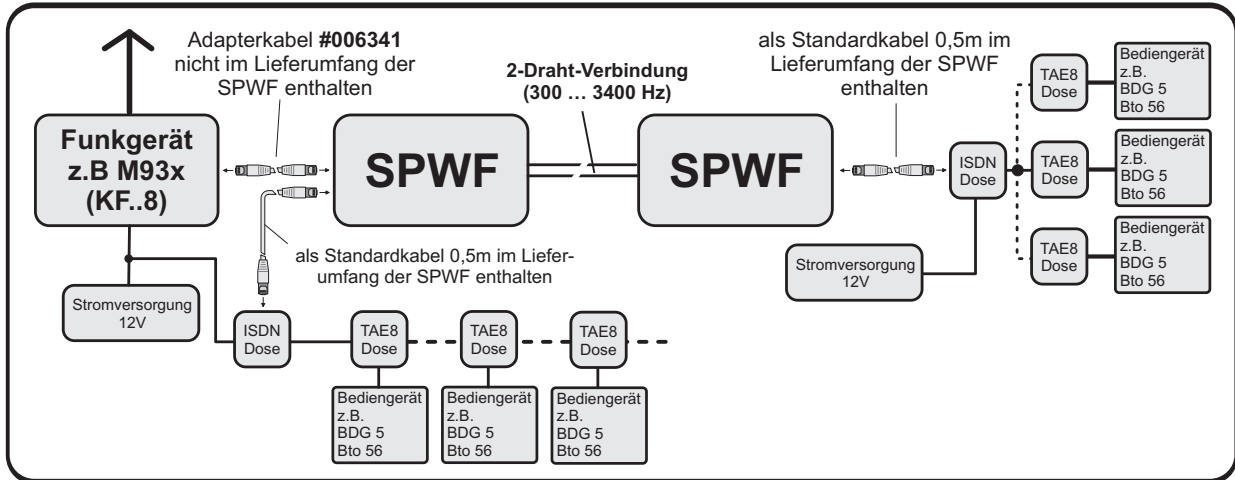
Adapterkabel #006341 nicht im Lieferumfang der SPWF enthalten

2-Draht-Verbindung (300 … 3400 Hz)

als Standardkabel 0,5m im Lieferumfang der SPWF enthalten

Funkgerät z.B M93x (KF..8)

SPWF

SPWF

TAE8 Dose

Bediengerät z.B. BDG 5 Bto 56

ISDN Dose

TAE8 Dose

Bediengerät z.B. BDG 5 Bto 56

TAE8 Dose

Bediengerät z.B. BDG 5 Bto 56

Stromversorgung 12V

als Standardkabel 0,5m im Lieferumfang der SPWF enthalten

Stromversorgung 12V

ISDN Dose

TAE8 Dose

TAE8 Dose

TAE8 Dose

Bediengerät z.B. BDG 5 Bto 56

Bediengerät z.B. BDG 5 Bto 56

Bediengerät z.B. BDG 5 Bto 56